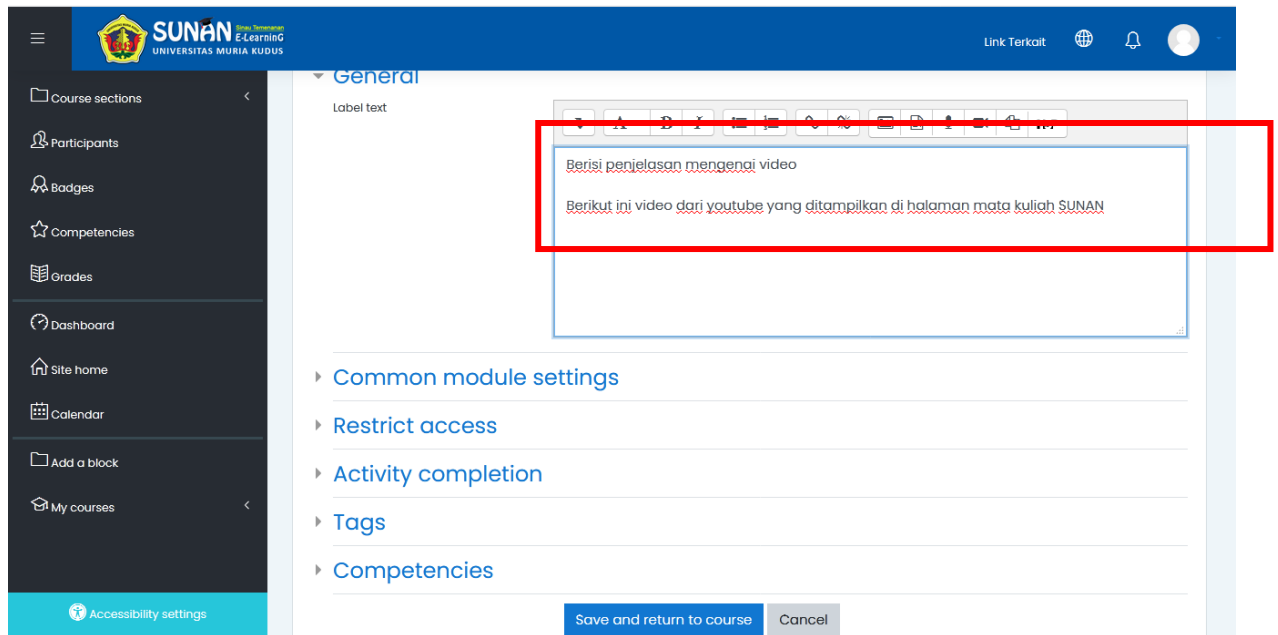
SUNAN Sinau Temenanan E-LearninG
UNIVERSITAS MURIA KUDUS

Link Terkait

Course sections

Participants

Badges

Competencies

Grades

Dashboard

Site home

Calendar

Add a block

My courses

Accessibility settings

General

Label text

Berisi penjelasan mengenai video

Berikut ini video dari youtube yang ditampilkan di halaman mata kuliah SUNAN

Common module settings

Restrict access

Activity completion

Tags

Competencies

Save and return to course

Cancel